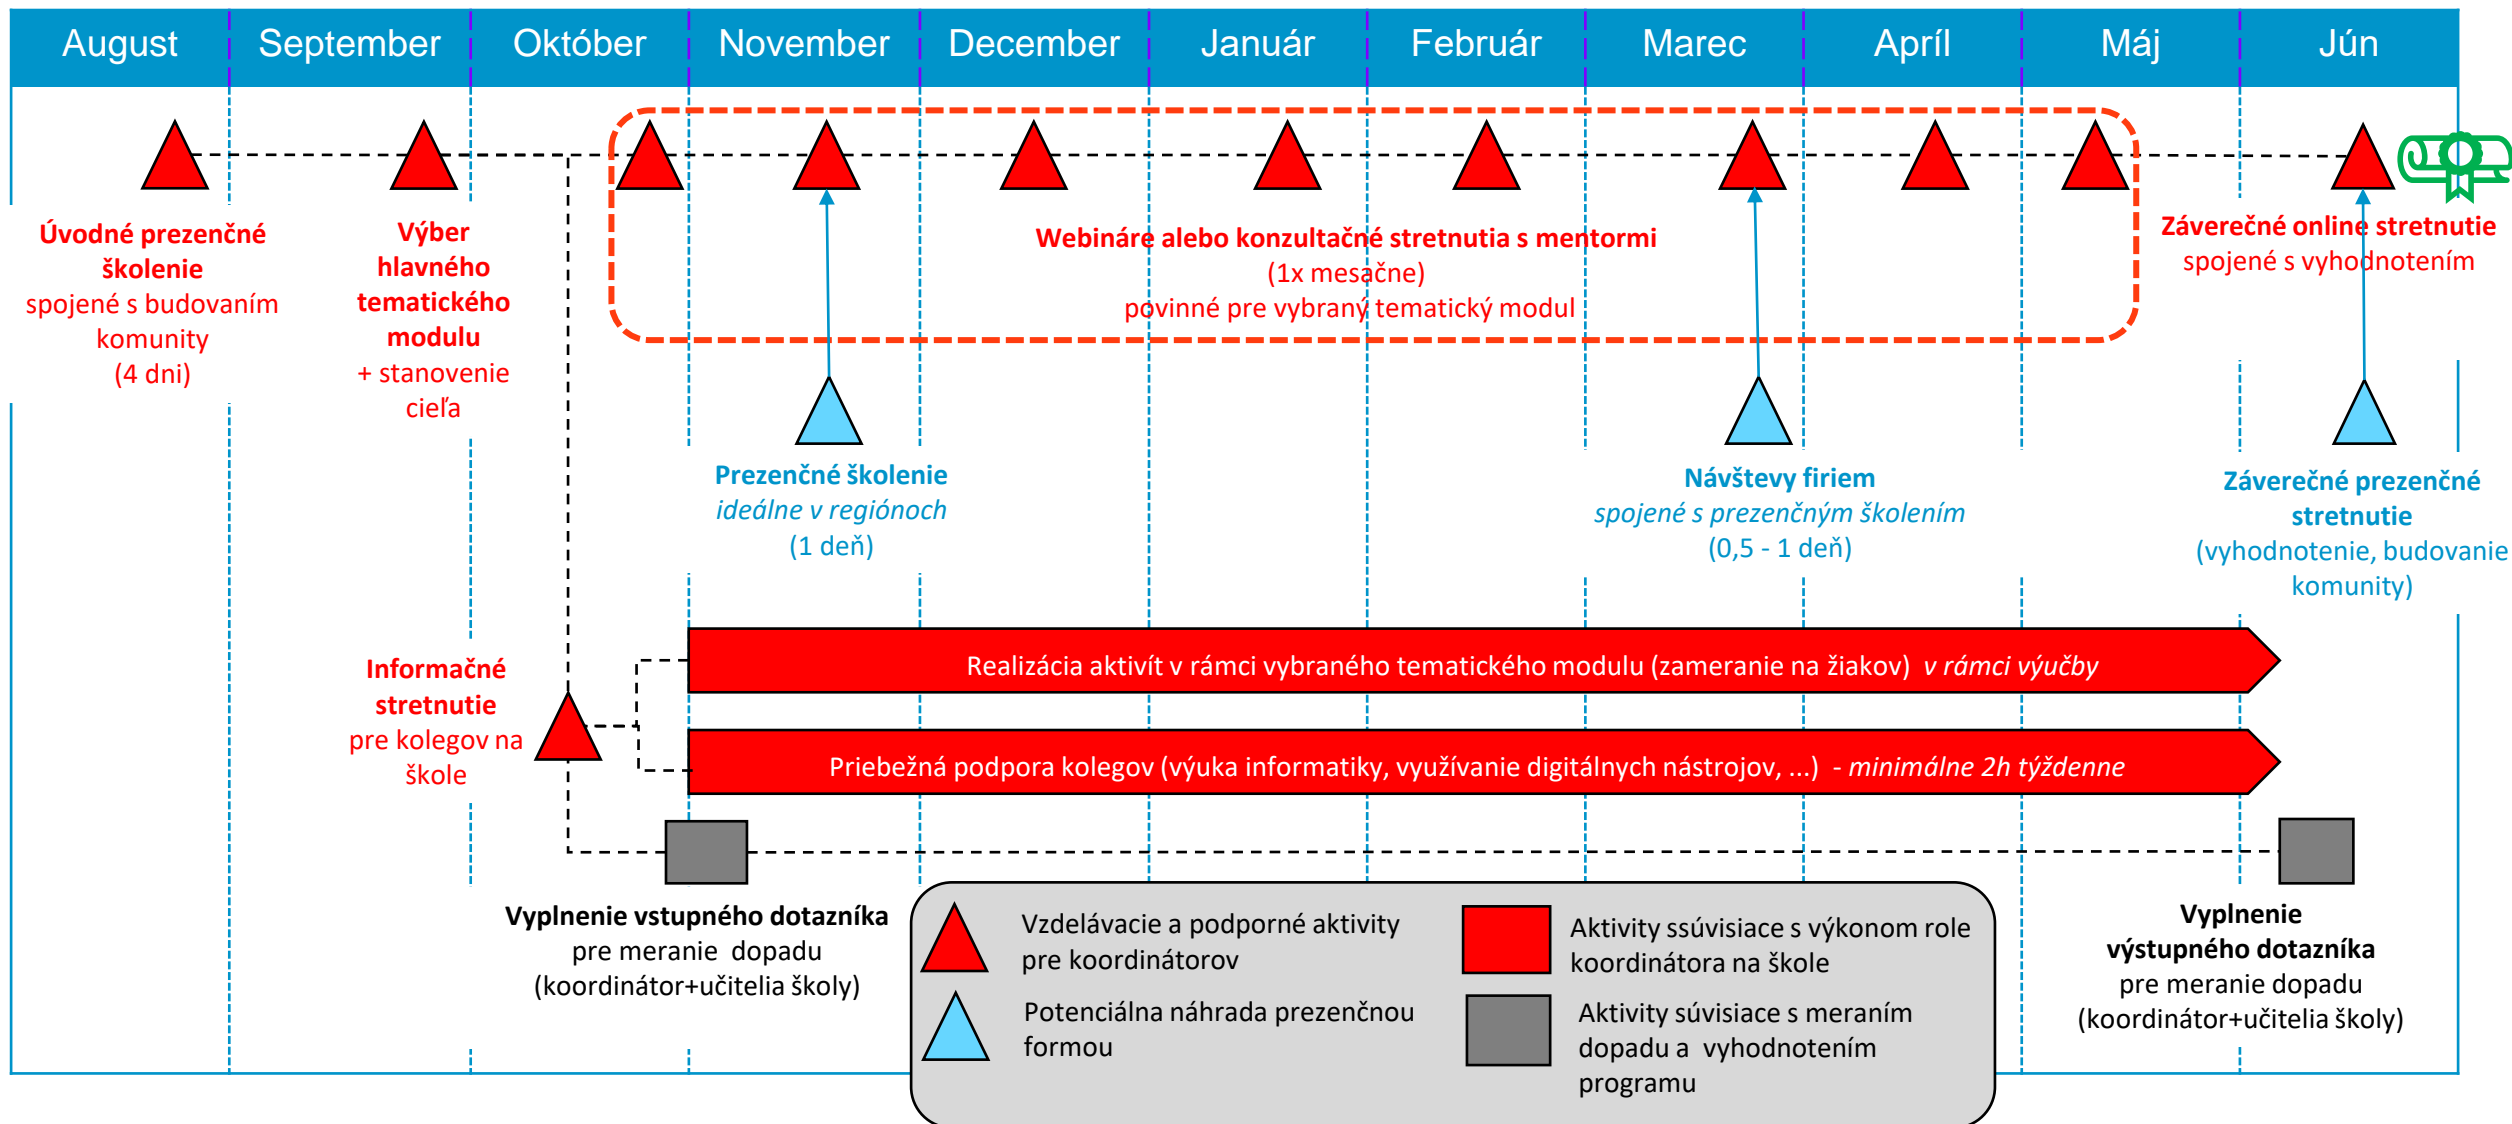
| August | September | Október | November | December | Január | Február | Marec | Apríl | Máj | Jún |
|---|---|---|---|---|---|---|---|---|---|---|

**Úvodné prezenčné školenie**
spojené s budovaním komunity
(4 dni)

**Výber hlavného tematického modulu**
+ stanovenie cieľa

**Webináre alebo konzultačné stretnutia s mentormi**
(1x mesačne)
povinné pre vybraný tematický modul

**Záverečné online stretnutie**
spojené s vyhodnotením

**Prezenčné školenie**
*ideálne v regiónoch*
(1 deň)

**Návštevy firiem**
*spojené s prezenčným školením*
(0,5 - 1 deň)

**Záverečné prezenčné stretnutie**
(vyhodnotenie, budovanie komunity)

**Informačné stretnutie**
pre kolegov na škole

Realizácia aktivít v rámci vybraného tematického modulu (zameranie na žiakov) *v rámci výučby*

Priebežná podpora kolegov (výuka informatiky, využívanie digitálnych nástrojov, ...) *- minimálne 2h týždenne*

**Vyplnenie vstupného dotazníka**
pre meranie dopadu
(koordinátor+učitelia školy)

Vzdelávacie a podporné aktivity pre koordinátorov

Potenciálna náhrada prezenčnou formou

Aktivity ssúvisiace s výkonom role koordinátora na škole

Aktivity súvisiace s meraním dopadu a vyhodnotením programu

**Vyplnenie výstupného dotazníka**
pre meranie dopadu
(koordinátor+učitelia školy)